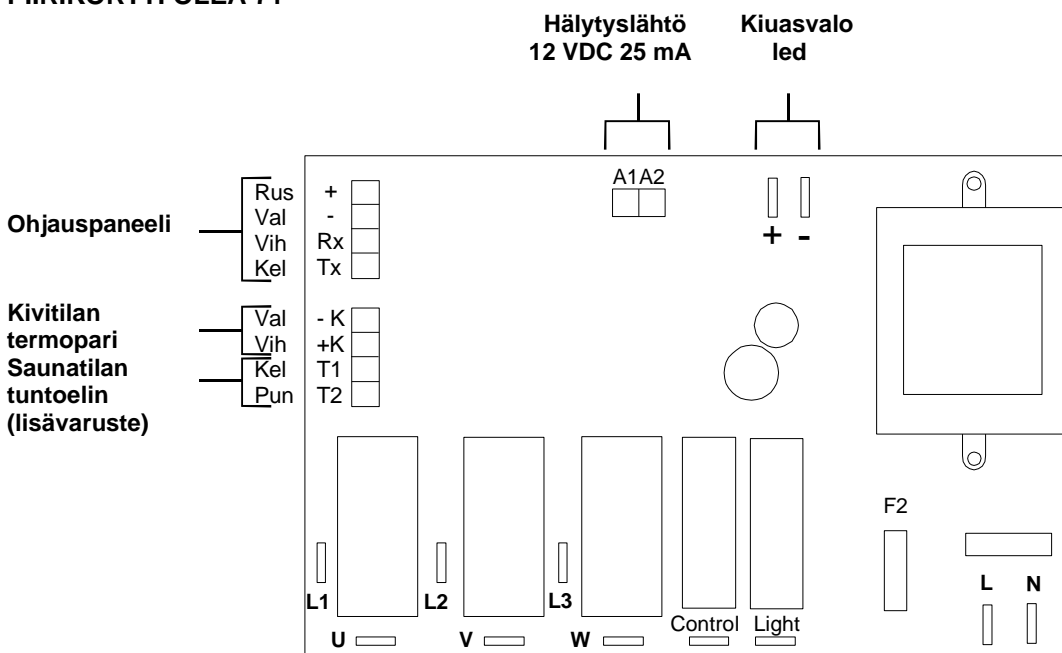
PIIRIKORTTI OLEA 71

Hälytyslähtö
12 VDC 25 mA

Kiuasvalo
led

A1 A2

+ -

Ohjauspaneeli

Rus +
Val -
Vih Rx
Kel Tx

Kivitilan
termopari

Saunatilan
tuntoelin
(lisävaruste)

Val - K
Vih +K
Kel T1
Pun T2

F2

L1 L2 L3

L N

U V W Control Light